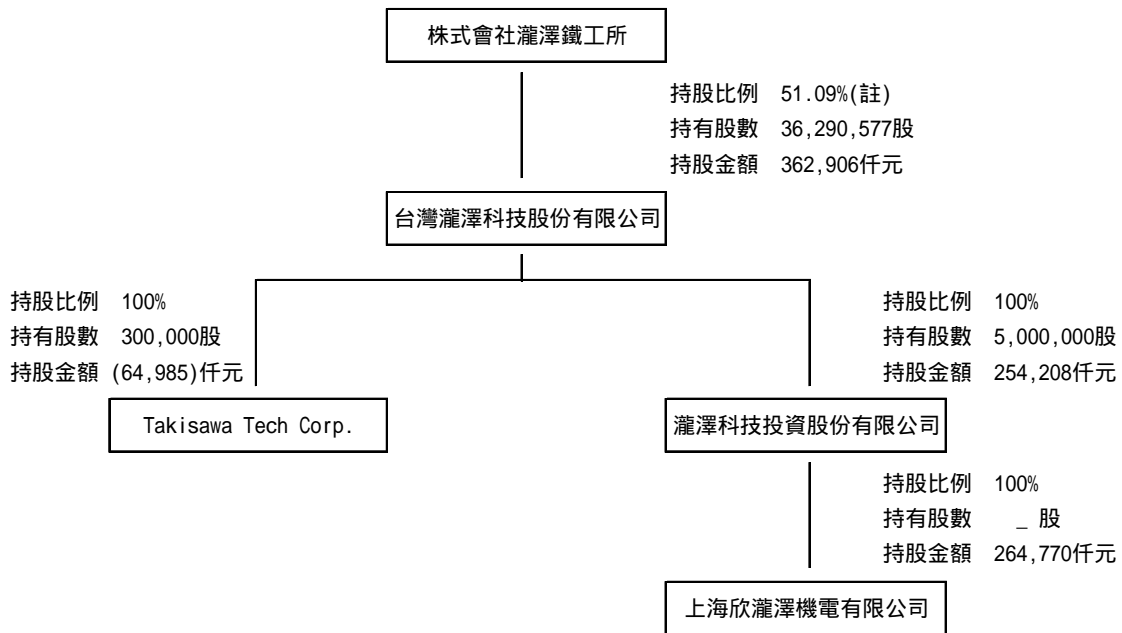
株式會社瀧澤鐵工所

持股比例 51.09%(註)
持有股數 36,290,577股
持股金額 362,906仟元

台灣瀧澤科技股份有限公司

持股比例 100%
持有股數 300,000股
持股金額 (64,985)仟元

Takisawa Tech Corp.

持股比例 100%
持有股數 5,000,000股
持股金額 254,208仟元

瀧澤科技投資股份有限公司

持股比例 100%
持有股數 _ 股
持股金額 264,770仟元

上海欣瀧澤機電有限公司